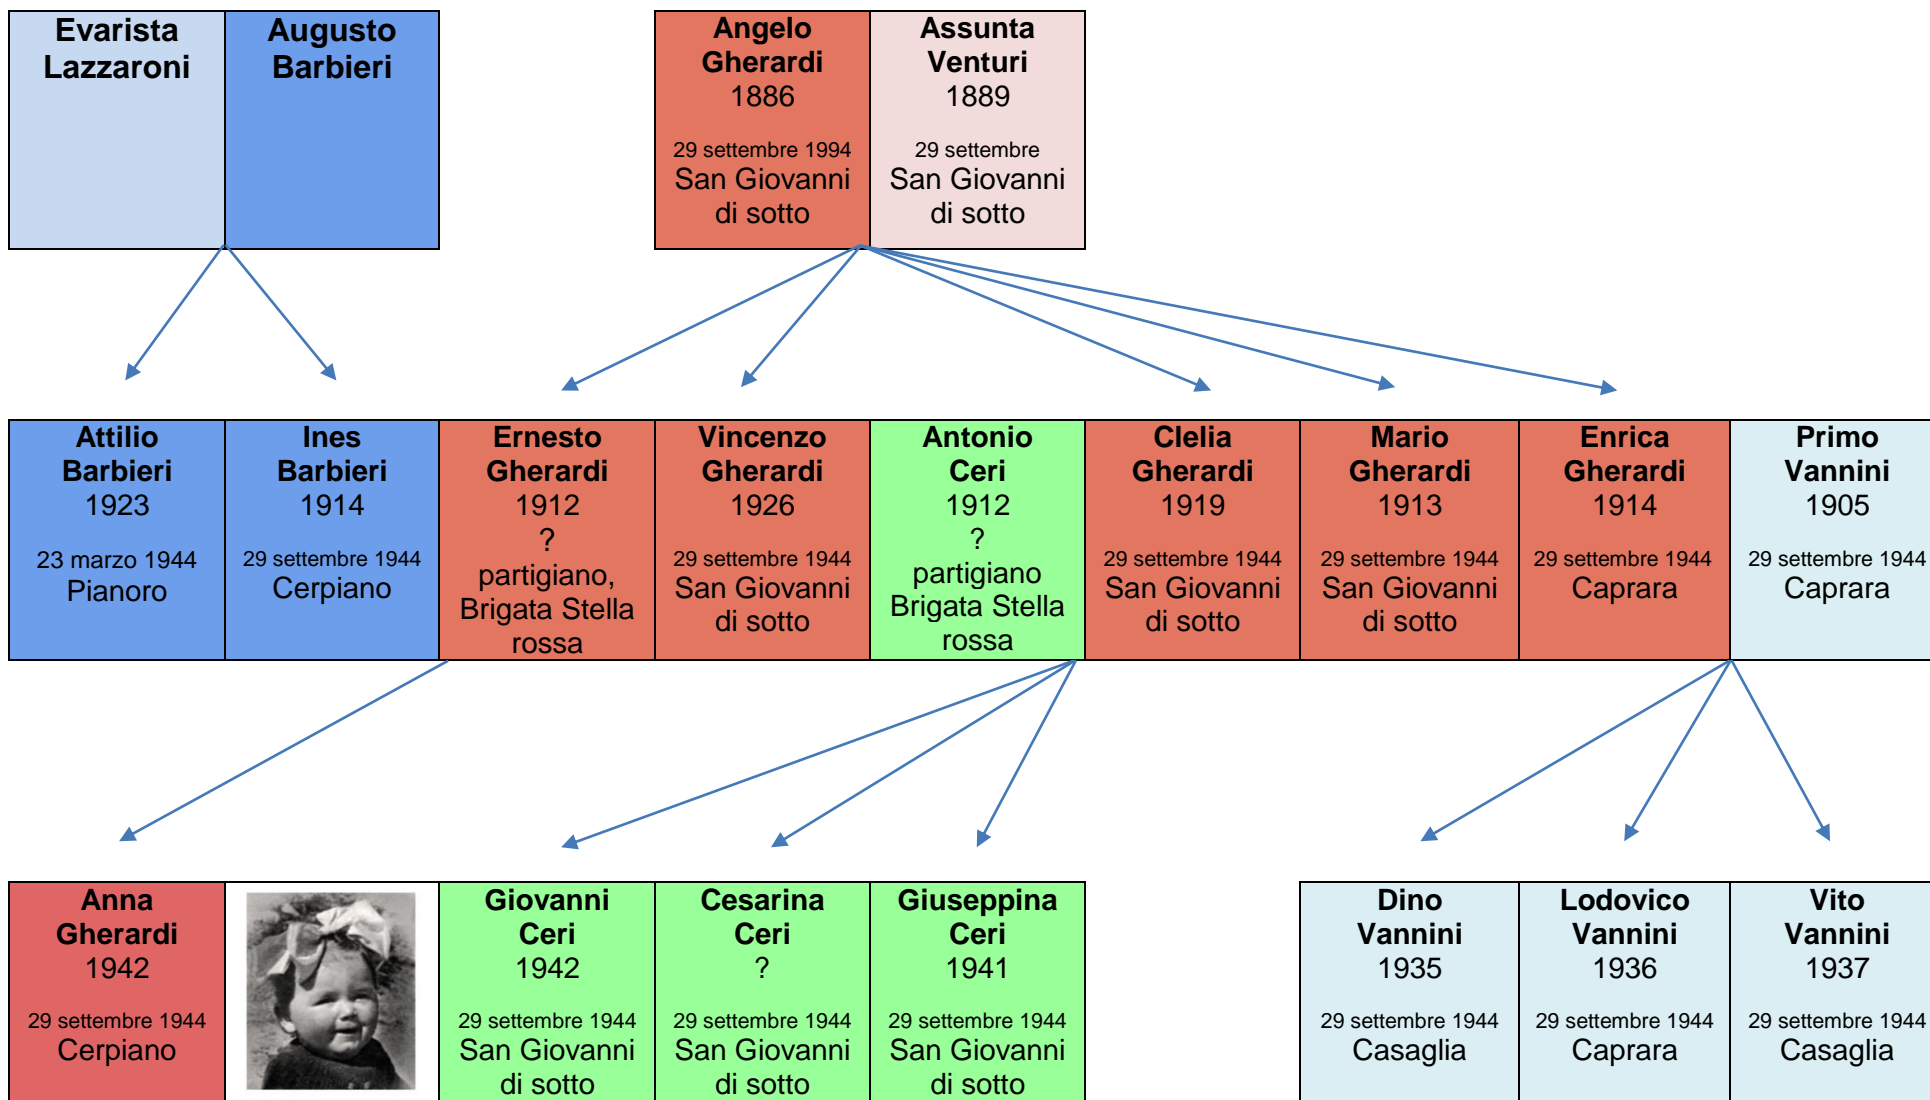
Evarista Lazzaroni

Augusto Barbieri

Angelo Gherardi
1886
29 settembre 1994
San Giovanni di sotto

Assunta Venturi
1889
29 settembre
San Giovanni di sotto

Attilio Barbieri
1923
23 marzo 1944
Pianoro

Ines Barbieri
1914
29 settembre 1944
Cerpiano

Ernesto Gherardi
1912
?
partigiano, Brigata Stella rossa

Vincenzo Gherardi
1926
29 settembre 1944
San Giovanni di sotto

Antonio Ceri
1912
?
partigiano Brigata Stella rossa

Clelia Gherardi
1919
29 settembre 1944
San Giovanni di sotto

Mario Gherardi
1913
29 settembre 1944
San Giovanni di sotto

Enrica Gherardi
1914
29 settembre 1944
Caprara

Primo Vannini
1905
29 settembre 1944
Caprara

Anna Gherardi
1942
29 settembre 1944
Cerpiano

Giovanni Ceri
1942
29 settembre 1944
San Giovanni di sotto

Cesarina Ceri
?
29 settembre 1944
San Giovanni di sotto

Giuseppina Ceri
1941
29 settembre 1944
San Giovanni di sotto

Dino Vannini
1935
29 settembre 1944
Casaglia

Lodovico Vannini
1936
29 settembre 1944
Caprara

Vito Vannini
1937
29 settembre 1944
Casaglia